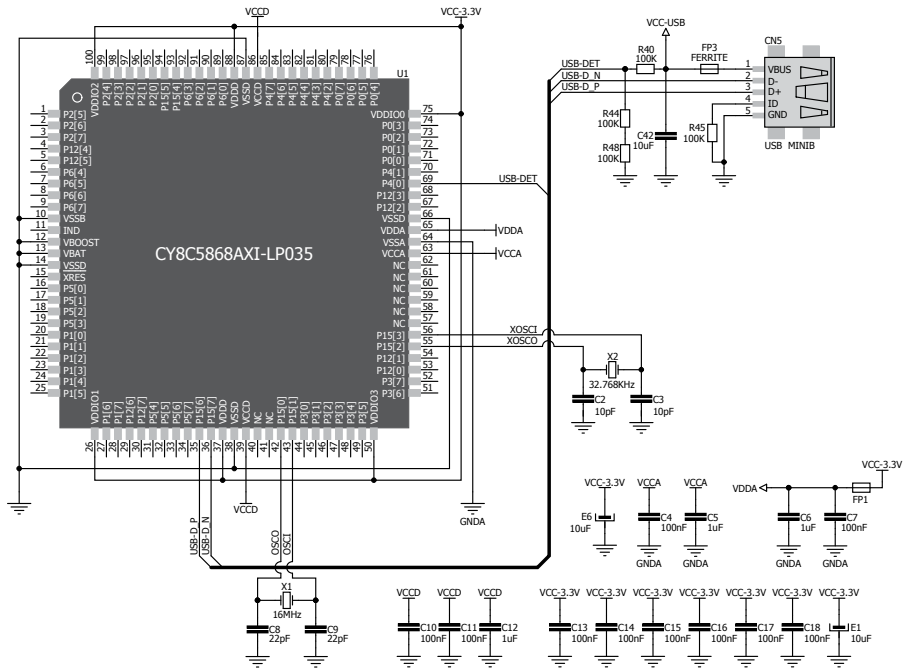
VCCD
VCC-3.3V
VCC-USB
R40
100K
FP3
FERRITE
CN5
USB-DET
USB-D_N
USB-D_P
1
2
3
4
5
VBUS
D-
D+
ID
GND
USB MINIB
R44
100K
C42
10uF
R45
100K
R48
100K
U1
100 99 98 97 96 95 94 93 92 91 90 89 88 87 86 85 84 83 82 81 80 79 78 77 76
VDDIO2 P2[4] P2[3] P2[2] P2[1] P2[0] P15[5] P15[4] P6[3] P6[2] P6[1] P6[0] VDDD VSSD VCCD P4[7] P4[6] P4[5] P4[4] P4[3] P4[2] P0[7] P0[6] P0[5] P0[4]
1 P2[5]
2 P2[6]
3 P2[7]
4 P12[4]
5 P12[5]
6 P6[4]
7 P6[5]
8 P6[6]
9 P6[7]
10 VSSB
11 IND
12 VBOOST
13 VBAT
14 VSSD
15 XRES
16 P5[0]
17 P5[1]
18 P5[2]
19 P5[3]
20 P1[0]
21 P1[1]
22 P1[2]
23 P1[3]
24 P1[4]
25 P1[5]
VDDIO0 75
P0[3] 74
P0[2] 73
P0[1] 72
P0[0] 71
P4[1] 70
P4[0] 69
P12[3] 68
P12[2] 67
VSSD 66
VDDA 65
VSSA 64
VCCA 63
NC 62
NC 61
NC 60
NC 59
NC 58
NC 57
P15[3] 56
P15[2] 55
P12[1] 54
P12[0] 53
P3[7] 52
P3[6] 51
CY8C5868AXI-LP035
VDDA
VCCA
XOSCI
XOSCO
X2
32.768KHz
C2
10pF
C3
10pF
VDDIO1 P1[6] P1[7] P12[6] P12[7] P5[4] P5[5] P5[6] P5[7] P15[6] P15[7] VDDD VSSD VCCD NC NC P15[0] P15[1] P3[0] P3[1] P3[2] P3[3] P3[4] P3[5] VDDIO3
26 27 28 29 30 31 32 33 34 35 36 37 38 39 40 41 42 43 44 45 46 47 48 49 50
VCCD
GNDA
USB-D_P
USB-D_N
OSCO
OSCI
X1
16MHz
C8
22pF
C9
22pF
VCC-3.3V
E6
10uF
VCCA
C4
100nF
GNDA
VCCA
C5
1uF
GNDA
VDDA
C6
1uF
GNDA
C7
100nF
GNDA
FP1
VCC-3.3V
VCCD
C10
100nF
VCCD
C11
100nF
VCCD
C12
1uF
VCC-3.3V
C13
100nF
VCC-3.3V
C14
100nF
VCC-3.3V
C15
100nF
VCC-3.3V
C16
100nF
VCC-3.3V
C17
100nF
VCC-3.3V
C18
100nF
VCC-3.3V
E1
10uF